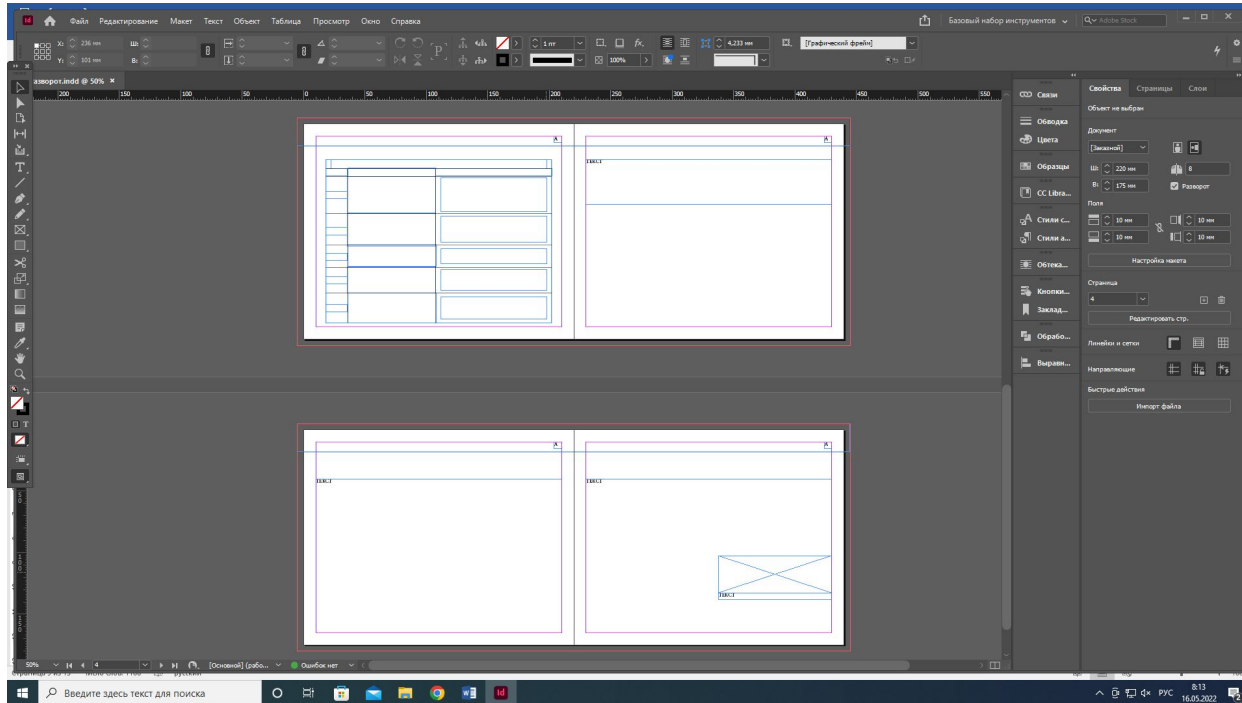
Файл Редактирование Макет Текст Объект Таблица Просмотр Окно Справка

Базовый набор инструментов

Adobe Stock

X: 236 мм
Y: 101 мм
Ш:
В:

1 пт
100%
4,233 мм
[Графический фрейм]

разворот.indd @ 50%

200 150 100 50 0 50 100 150 200 250 300 350 400 450 500 550

A
A
текст
A
A
текст
текст
текст

Связи
Обводка
Цвета
Образцы
CC Libra...
Стили с...
Стили а...
Обтека...
Кнопки...
Заклад...
Обрабо...
Выравн...

Свойства Страницы Слои

Объект не выбран

Документ

[Заказной]

Ш: 220 мм
8
В: 175 мм
Разворот

Поля

10 мм
10 мм
10 мм
10 мм

Настройка макета

Страница

4

Редактировать стр.

Линейки и сетки

Направляющие

Быстрые действия

Импорт файла

50%
4
[Основной] (рабо...
Ошибок нет

Введите здесь текст для поиска

РУС
8:13
16.05.2022